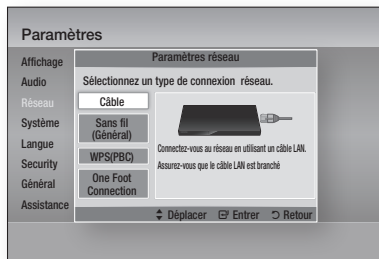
Paramètres

Affichage
Audio
Réseau
Système
Langue
Security
Général
Assistance

Paramètres réseau

Sélectionnez un type de connexion réseau.

Câble
Sans fil (Général)
WPS(PBC)
One Foot Connection

Connectez-vous au réseau en utilisant un câble LAN.
Assurez-vous que le câble LAN est branché

Déplacer Entrer Retour